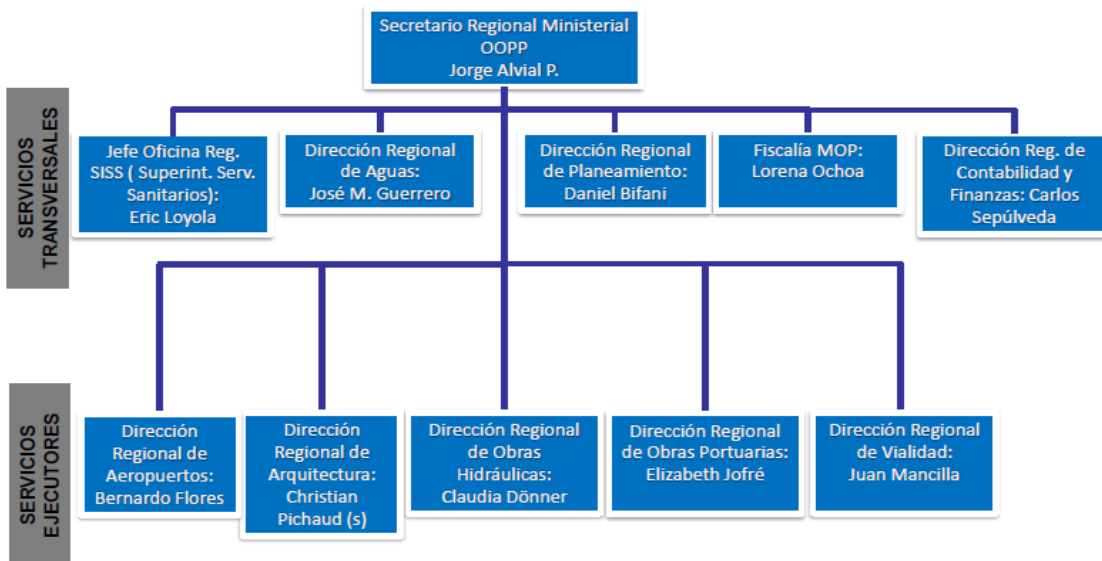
Secretario Regional Ministerial OOPP Jorge Alvial P.

SERVICIOS TRANSVERSALES

Jefe Oficina Reg. SISS ( Superint. Serv. Sanitarios): Eric Loyola

Dirección Regional de Aguas: José M. Guerrero

Dirección Regional de Planeamiento: Daniel Bifani

Fiscalía MOP: Lorena Ochoa

Dirección Reg. de Contabilidad y Finanzas: Carlos Sepúlveda

SERVICIOS EJECUTORES

Dirección Regional de Aeropuertos: Bernardo Flores

Dirección Regional de Arquitectura: Christian Pichaud (s)

Dirección Regional de Obras Hidráulicas: Claudia Dönner

Dirección Regional de Obras Portuarias: Elizabeth Jofré

Dirección Regional de Vialidad: Juan Mancilla